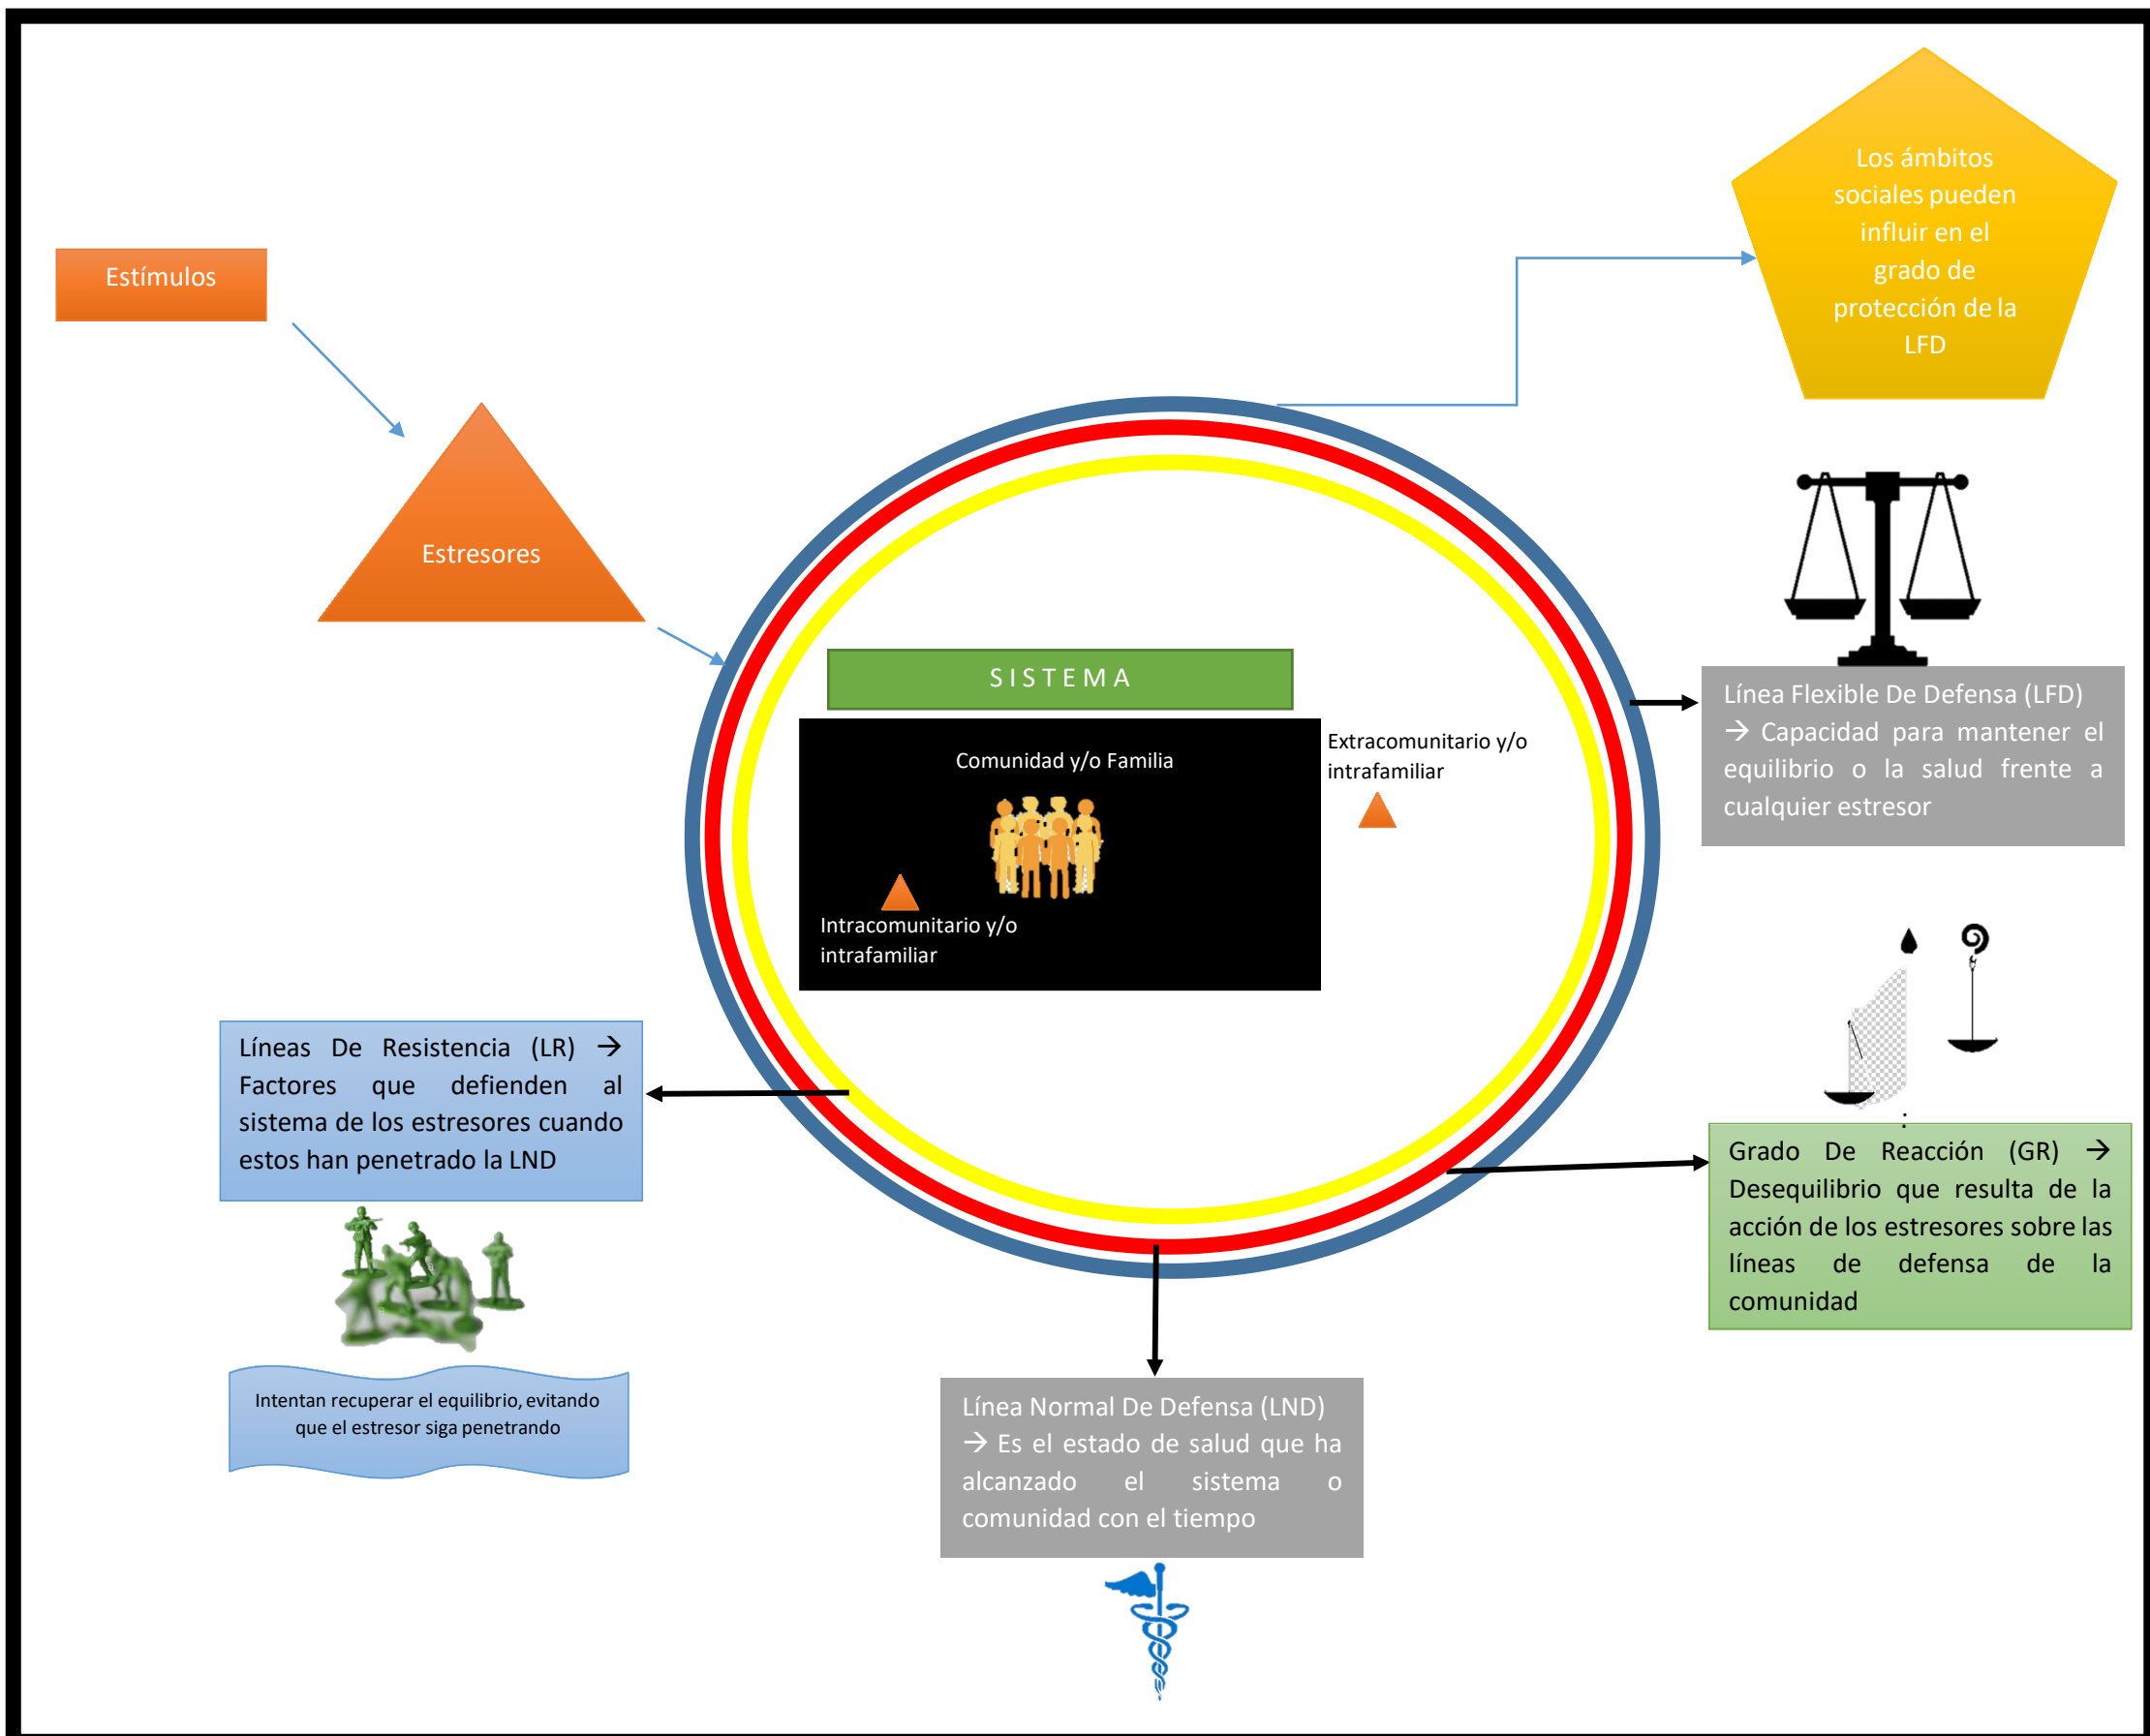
Los ámbitos sociales pueden influir en el grado de protección de la LFD

Estímulos

Estresores

SISTEMA

Comunidad y/o Familia

Intracomunitario y/o intrafamiliar

Extracomunitario y/o intrafamiliar

Línea Flexible De Defensa (LFD) → Capacidad para mantener el equilibrio o la salud frente a cualquier estresor

Líneas De Resistencia (LR) → Factores que defienden al sistema de los estresores cuando estos han penetrado la LND

Intentan recuperar el equilibrio, evitando que el estresor siga penetrando

Grado De Reacción (GR) → Desequilibrio que resulta de la acción de los estresores sobre las líneas de defensa de la comunidad

Línea Normal De Defensa (LND) → Es el estado de salud que ha alcanzado el sistema o comunidad con el tiempo